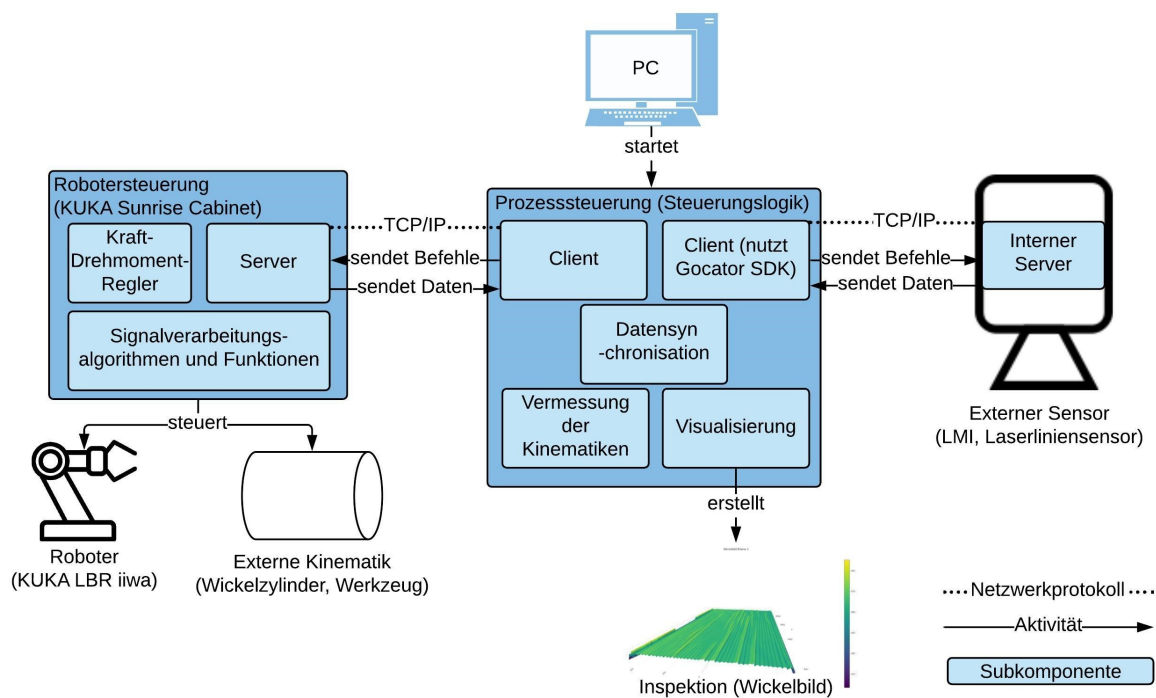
PC

startet

Robotersteuerung (KUKA Sunrise Cabinet)

Kraft-Drehmoment-Regler

Server

Signalverarbeitungsalgorithmen und Funktionen

TCP/IP

sendet Befehle

sendet Daten

Prozesssteuerung (Steuerungslogik)

Client

Client (nutzt Gocator SDK)

Datensyn-chronisation

Vermessung der Kinematiken

Visualisierung

TCP/IP

sendet Befehle

sendet Daten

Interner Server

Externer Sensor (LMI, Laserliniensensor)

steuert

Roboter (KUKA LBR iiwa)

Externe Kinematik (Wickelzylinder, Werkzeug)

erstellt

Inspektion (Wickelbild)

Netzwerkprotokoll

Aktivität

Subkomponente